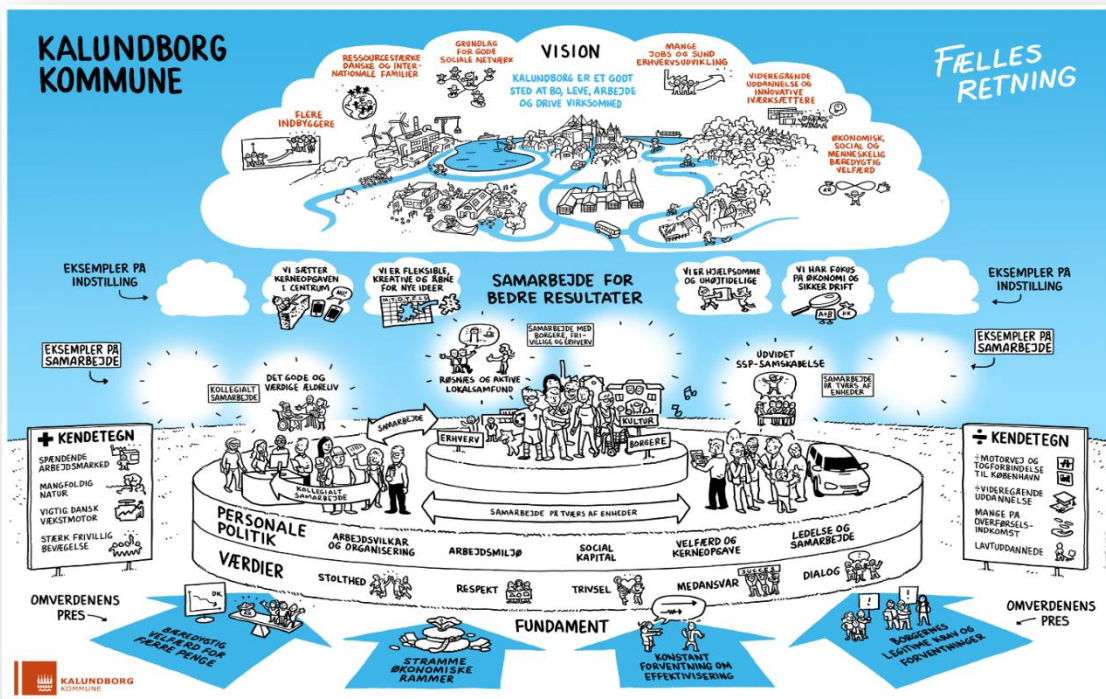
KALUNDBORG KOMMUNE

FÆLLES RETNING

VISION

KALUNDBORG ER ET GODT STED AT BO, LEVE, ARBEJDE OG DRIVE VIRKSOMHED

RESSOURCESTÆRKE DANSKE OG INTERNATIONALE FAMILIER

GRUNDLAG FOR GODE SOCIALE NETVÆRK

MANGE JOBS OG SUND ERHVERVSUDVIKLING

FLERE INDBYGGERE

VIDEREGÅENDE UDDANNELSE OG INNOVATIVE IVÆRKSÆTTERE

ØKONOMISK, SOCIAL OG MENNESKELIG BÆREDYGTIG VELFÆRD

EKSEMPLER PÅ INDSTILLING

VI SÆTTER KERNEOPGAVEN I CENTRUM

VI ER FLEKSIBLE, KREATIVE OG ÅBNE FOR NYE IDEER

SAMARBEJDE FOR BEDRE RESULTATER

VI ER HJÆLPSOMME OG UHØJTIDELIGE

VI HAR FOKUS PÅ ØKONOMI OG SIKKER DRIFT

EKSEMPLER PÅ INDSTILLING

EKSEMPLER PÅ SAMARBEJDE

SAMARBEJDE MED BORGERE, FRIVILLIGE OG ERHVERV

RØSNÆS OG AKTIVE LOKALSAMFUND

EKSEMPLER PÅ SAMARBEJDE

KOLLEGIALT SAMARBEJDE

DET GODE OG VÆRDIGE ÆLDRELIV

UDVIDET SSP-SAMSKABELSE

SAMARBEJDE PÅ TVÆRS AF ENHEDER

SAMARBEJDE

ERHVERV

KULTUR

BORGERE

KOLLEGIALT SAMARBEJDE

+ KENDETEGN

SPÆNDENDE ARBEJDSMARKED

MANGFOLDIG NATUR

VIGTIG DANSK VÆKSTMOTOR

STÆRK FRIVILLIG BEVÆGELSE

÷ KENDETEGN

÷MOTORVEJ OG TOGFORBINDELSE TIL KØBENHAVN

÷VIDEREGÅENDE UDDANNELSE

MANGE PÅ OVERFØRSELSINDKOMST

LAVTUDDANNEDE

SAMARBEJDE PÅ TVÆRS AF ENHEDER

PERSONALE POLITIK

ARBEJDSVILKÅR OG ORGANISERING

ARBEJDSMILJØ

SOCIAL KAPITAL

VELFÆRD OG KERNEOPGAVE

LEDELSE OG SAMARBEJDE

VÆRDIER

STOLTHED

RESPEKT

TRIVSEL

MEDANSVAR

DIALOG

SUCCES

OMVERDENENS PRES

FUNDAMENT

OMVERDENENS PRES

BÆREDYGTIG VELFÆRD FOR FÆRRE PENGE

STRAMME ØKONOMISKE RAMMER

KONSTANT FORVENTNING OM EFFEKTIVISERING

BORGERNES LEGITIME KRAV OG FORVENTNINGER

KALUNDBORG KOMMUNE